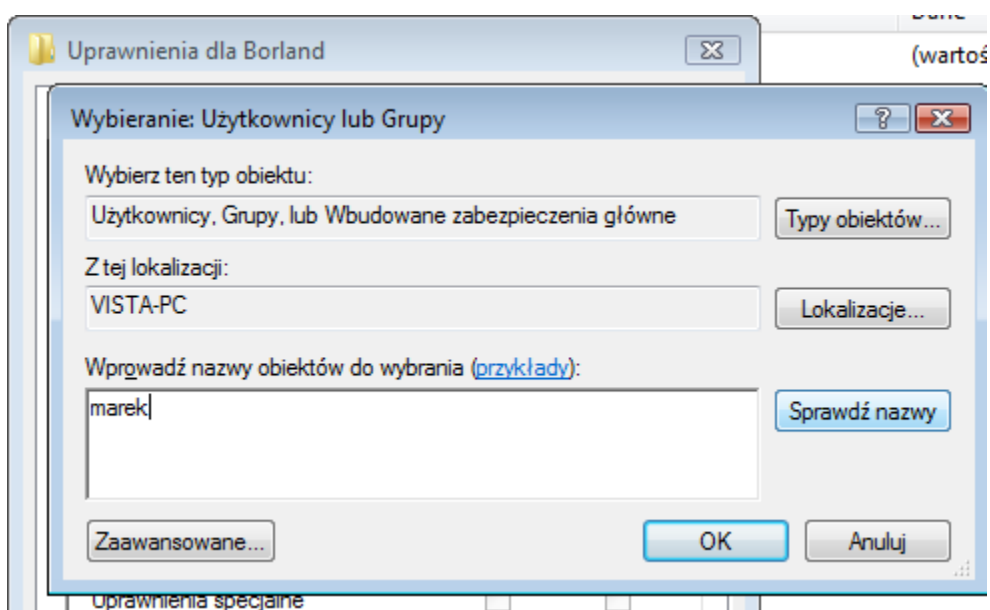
Dane

(wartoś

Uprawnienia dla Borland

Wybieranie: Użytkownicy lub Grupy

Wybierz ten typ obiektu:

Użytkownicy, Grupy, lub Wbudowane zabezpieczenia główne

Typy obiektów...

Z tej lokalizacji:

VISTA-PC

Lokalizacje...

Wprowadź nazwy obiektów do wybrania (przykłady):

marek

Sprawdź nazwy

Zaawansowane...

OK

Anuluj

Uprawnienia specjalne